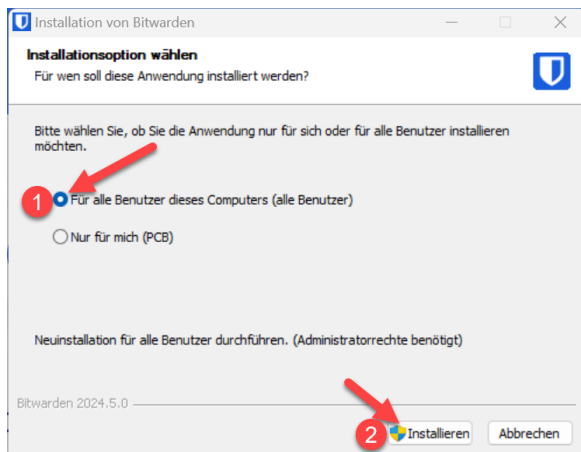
Installation von Bitwarden

Installationsoption wählen
Für wen soll diese Anwendung installiert werden?

Bitte wählen Sie, ob Sie die Anwendung nur für sich oder für alle Benutzer installieren möchten.

1 Für alle Benutzer dieses Computers (alle Benutzer)

Nur für mich (PCB)

Neuinstallation für alle Benutzer durchführen. (Administratorrechte benötigt)

Bitwarden 2024.5.0

2 Installieren Abbrechen